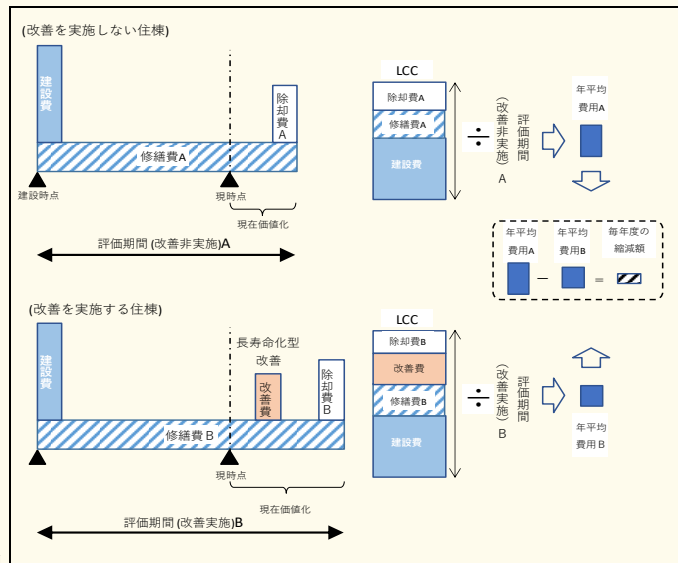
(改善を実施しない住棟)

建設費

除却費A

修繕費A

建設時点

現時点

現在価値化

評価期間 (改善非実施)A

LCC

除却費A

修繕費A

建設費

÷

評価期間（改善非実施）A

年平均費用A

年平均費用A

年平均費用B

毎年度の縮減額

−

=

(改善を実施する住棟)

建設費

長寿命化型改善

改善費

除却費B

修繕費 B

現時点

現在価値化

評価期間 (改善実施)B

LCC

除却費B

改善費

修繕費B

建設費

÷

評価期間（改善実施）B

年平均費用B